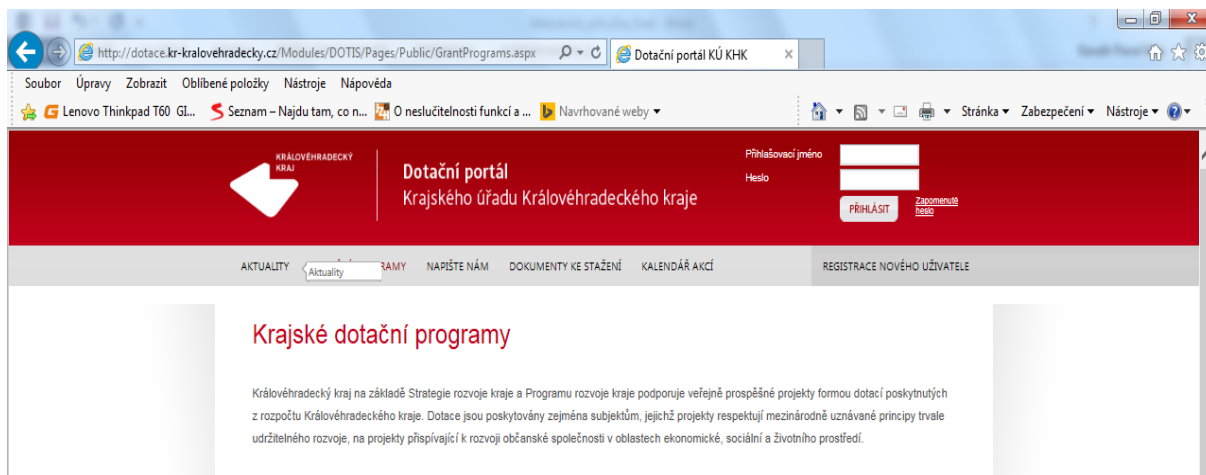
http://dotace.kr-kralovehradecky.cz/Modules/DOTIS/Pages/Public/GrantPrograms.aspx
Dotační portál KÚ KHK

Soubor Úpravy Zobrazit Oblíbené položky Nástroje Nápověda

Lenovo Thinkpad T60 GI... Seznam – Najdu tam, co n... O neslučitelnosti funkcí a ... Navrhované weby

Stránka Zabezpečení Nástroje

KRÁLOVÉHRADECKÝ KRAJ

Dotační portál
Krajského úřadu Královéhradeckého kraje

Přihlašovací jméno
Heslo
PŘIHLÁSIT
Zapomenuté heslo

AKTUALITY Aktuality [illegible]RAMY NAPIŠTE NÁM DOKUMENTY KE STAŽENÍ KALENDÁŘ AKCÍ REGISTRACE NOVÉHO UŽIVATELE

Krajské dotační programy

Královéhradecký kraj na základě Strategie rozvoje kraje a Programu rozvoje kraje podporuje veřejně prospěšné projekty formou dotací poskytnutých z rozpočtu Královéhradeckého kraje. Dotace jsou poskytovány zejména subjektům, jejichž projekty respektují mezinárodně uznávané principy trvale udržitelného rozvoje, na projekty přispívající k rozvoji občanské společnosti v oblastech ekonomické, sociální a životního prostředí.